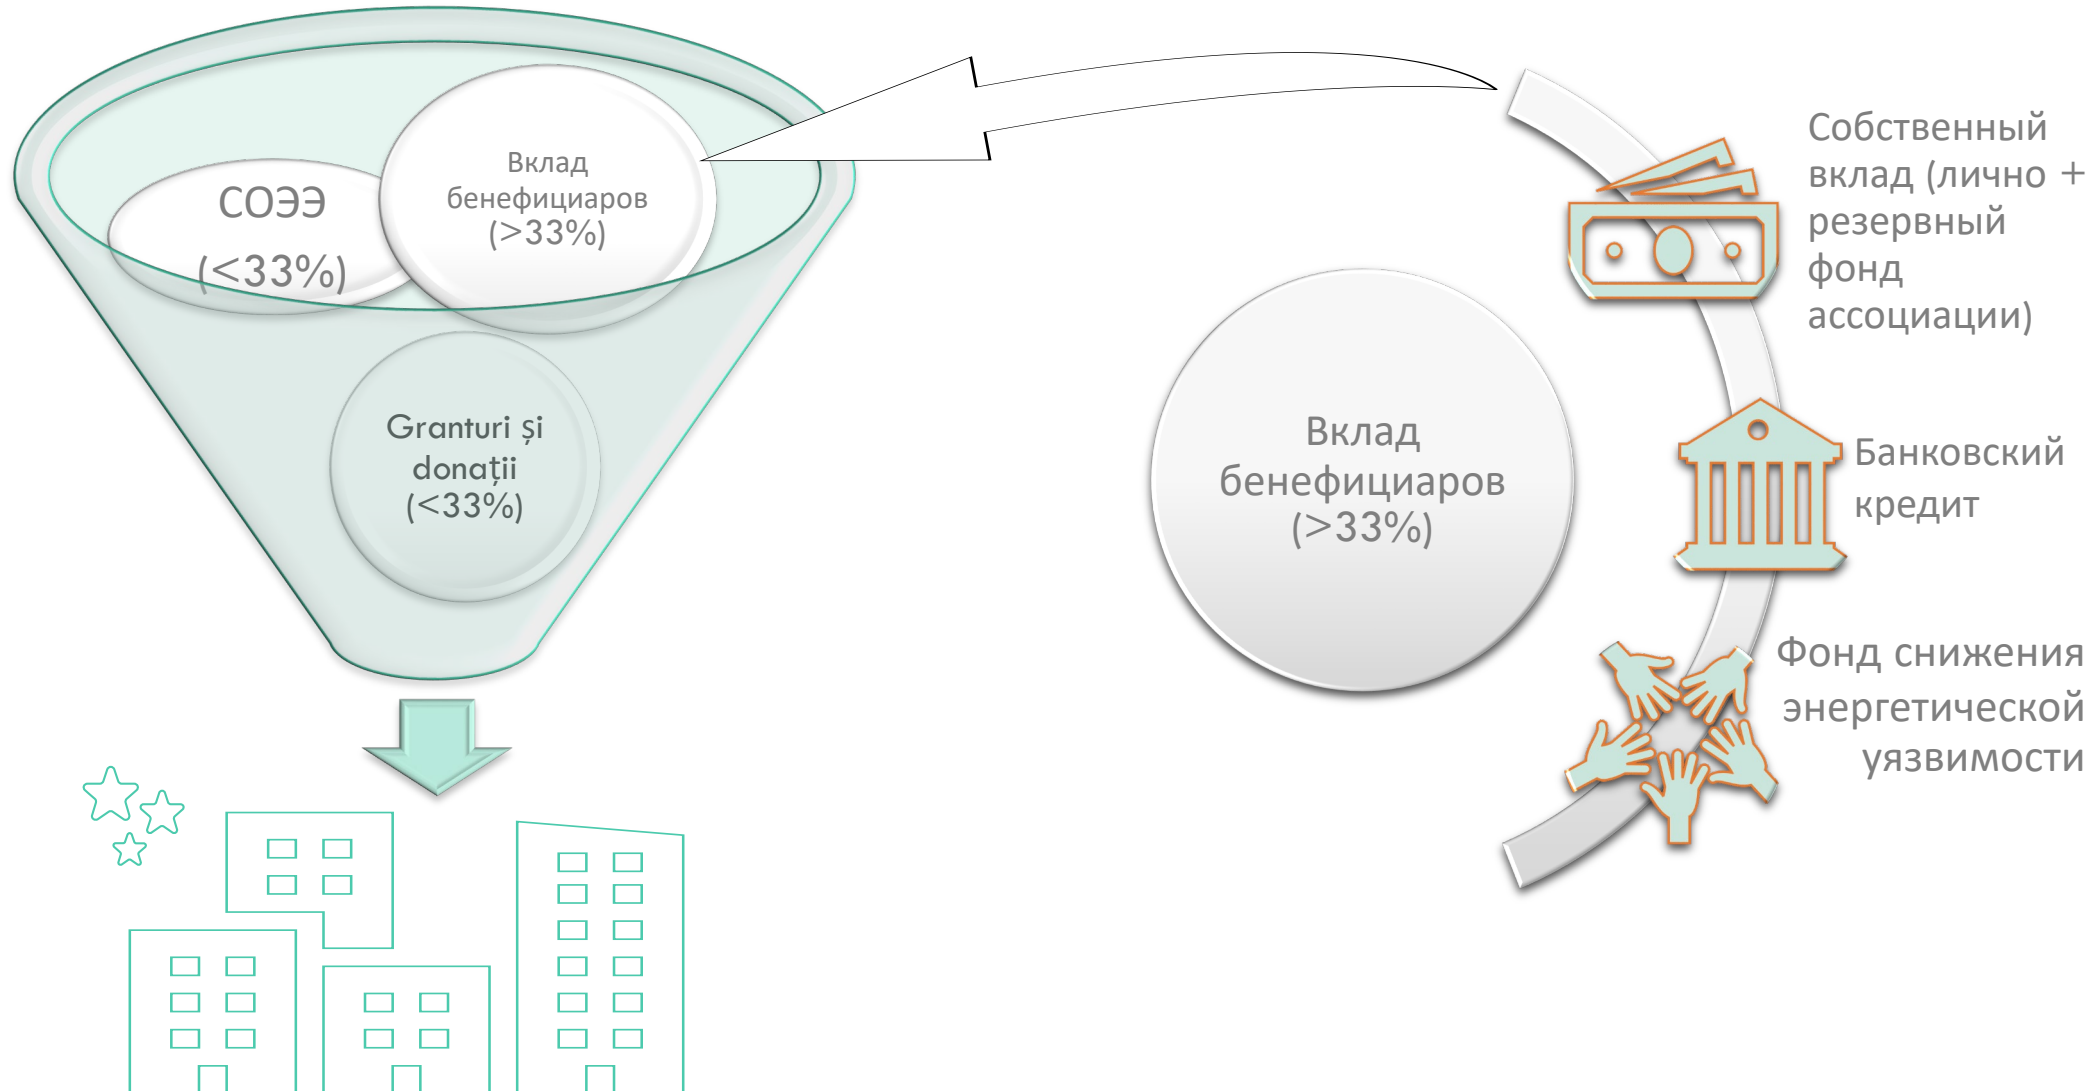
СОЭЭ
(<33%)

Вклад бенефициаров (>33%)

Granturi și donații (<33%)

Вклад бенефициаров (>33%)

Собственный вклад (лично + резервный фонд ассоциации)

Банковский кредит

Фонд снижения энергетической уязвимости